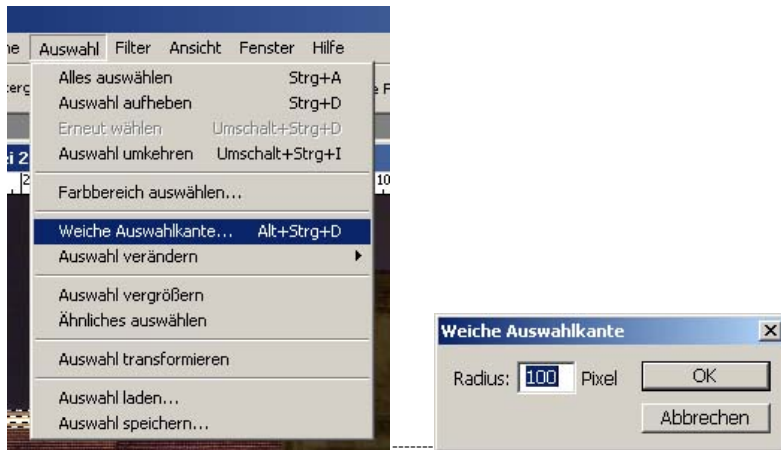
ne Auswahl Filter Ansicht Fenster Hilfe

Alles auswählen Strg+A
Auswahl aufheben Strg+D
Erneut wählen Umschalt+Strg+D
Auswahl umkehren Umschalt+Strg+I

Farbbereich auswählen...

Weiche Auswahlkante... Alt+Strg+D
Auswahl verändern

Auswahl vergrößern
Ähnliches auswählen

Auswahl transformieren

Auswahl laden...
Auswahl speichern...

Weiche Auswahlkante

Radius: 100 Pixel

OK

Abbrechen